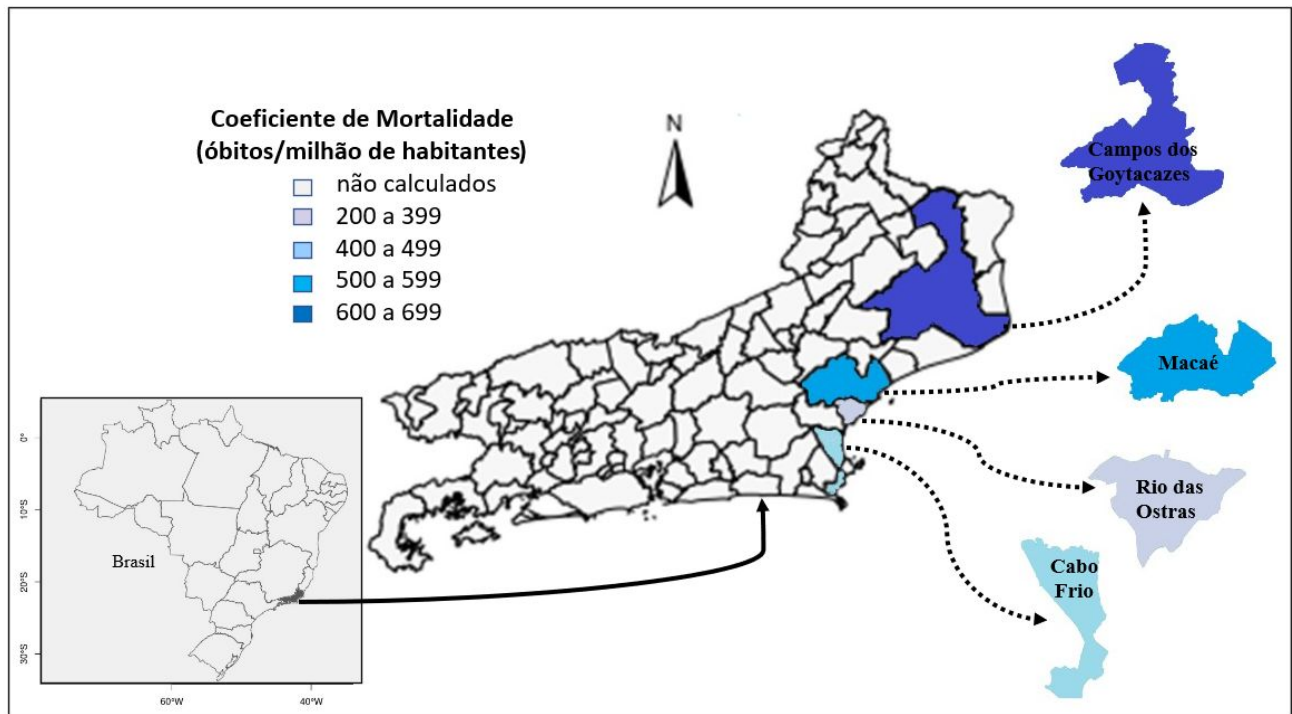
Coeficiente de Mortalidade
(óbitos/milhão de habitantes)
não calculados
200 a 399
400 a 499
500 a 599
600 a 699

N

Campos dos Goytacazes

Macaé

Rio das Ostras

Cabo Frio

Brasil

0°
10°S
20°S
30°S
60°W
40°W